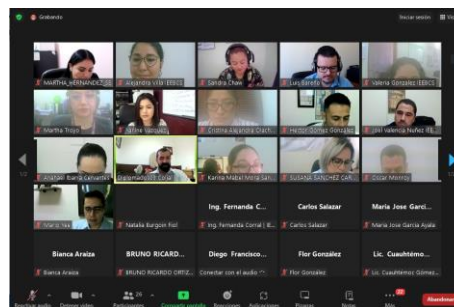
Grabando

Iniciar sesión

MARTHA_HERNANDEZ_SE
Alejandra Villa IEEECS
Sandra Chavez
Luis Esteban
Valeria Gonzalez IEEBCS

Martha Trujo
Jaime Vazquez
Cristina Alejandra Orach
Hector Gomez Gonzalez
Joel Valencia Nuñez IE

Anahibel Ibarra Cervantes
Alejandro Rivas Loza
Karina Mabel Mesa San
SUSANA SANCHEZ CAR
Oscar Monroy

Mario Yee
Natalia Burgoin Pool

Ing. Fernanda C...
Ing. Fernanda Corral | B

Carlos Salazar
Carlos Salazar

Maria Jose Garci...
Maria Jose Garcia Ayala

Bianca Araiza
Bianca Araiza

BRUNO RICARD...
BRUNO RICARDO ORTIZ

Diego Francisco...
Conectar con el audio

Flor Gonzalez
Flor Gonzalez

Lic. Cuauhtémo...
Lic. Cuauhtémoc Gómez

Reactivar audio
Detener video
Participantes 26
Compartir pantalla
Reacciones
Aplicaciones
Pizarras
Notas
Más
Abandonar